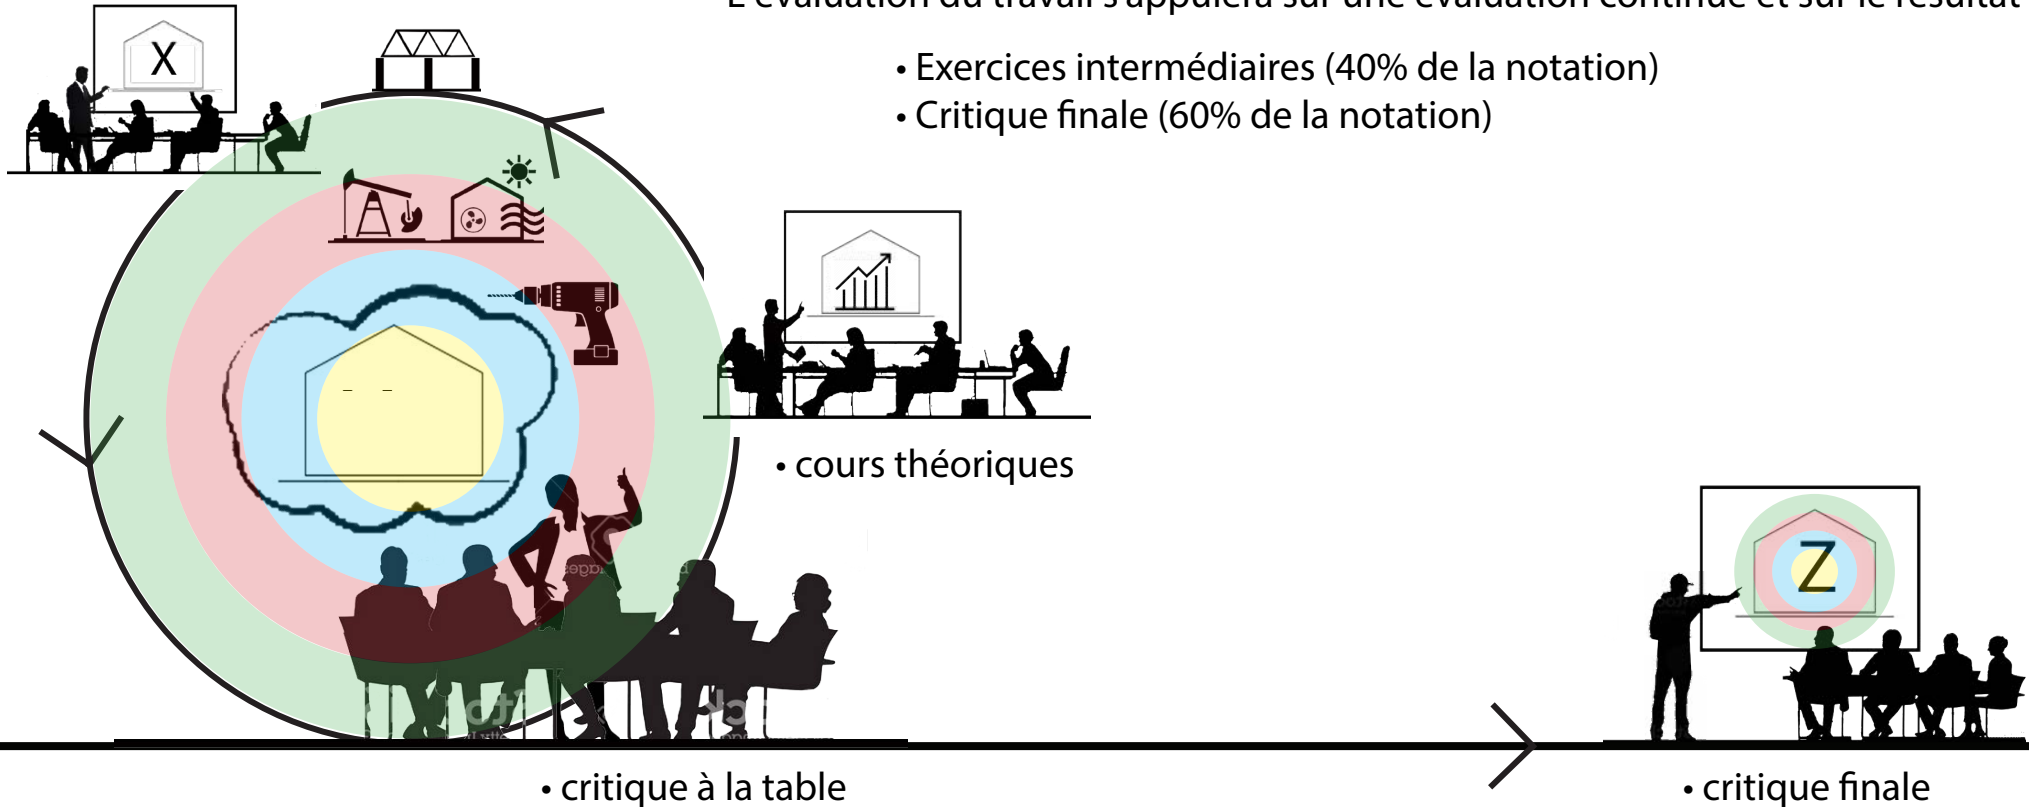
L'évaluation du travail s'appuiera sur une évaluation continue et sur le résultat

• Exercices intermédiaires (40% de la notation)
• Critique finale (60% de la notation)

X

• cours théoriques

Z

• critique à la table

• critique finale